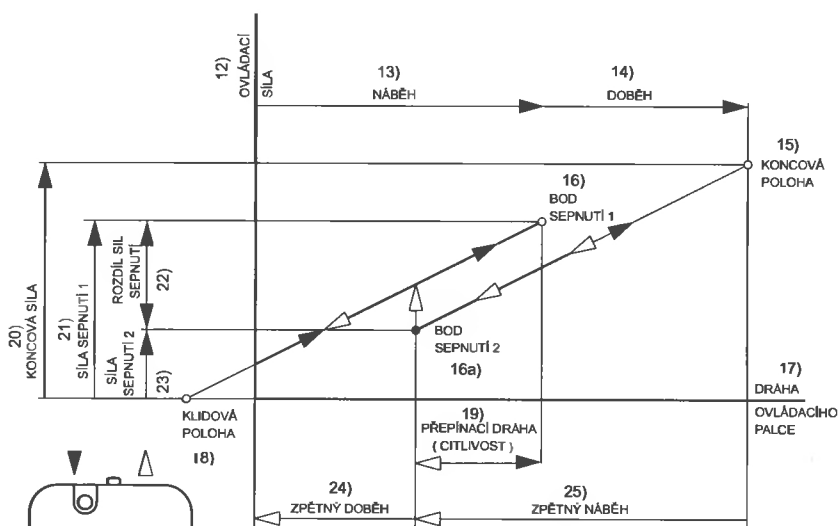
12) OVLÁDACÍ SÍLA

13) NÁBĚH

14) DOBĚH

15) KONCOVÁ POLOHA

16) BOD SEPNUTÍ 1

16a) BOD SEPNUTÍ 2

17) DRÁHA OVLÁDACÍHO PALCE

18) KLIDOVÁ POLOHA

19) PŘEPÍNACÍ DRÁHA ( CITLIVOST )

20) KONCOVÁ SÍLA

21) SÍLA SEPNUTÍ 1

22) ROZDÍL SIL SEPNUTÍ

23) SÍLA SEPNUTÍ 2

24) ZPĚTNÝ DOBĚH

25) ZPĚTNÝ NÁBĚH